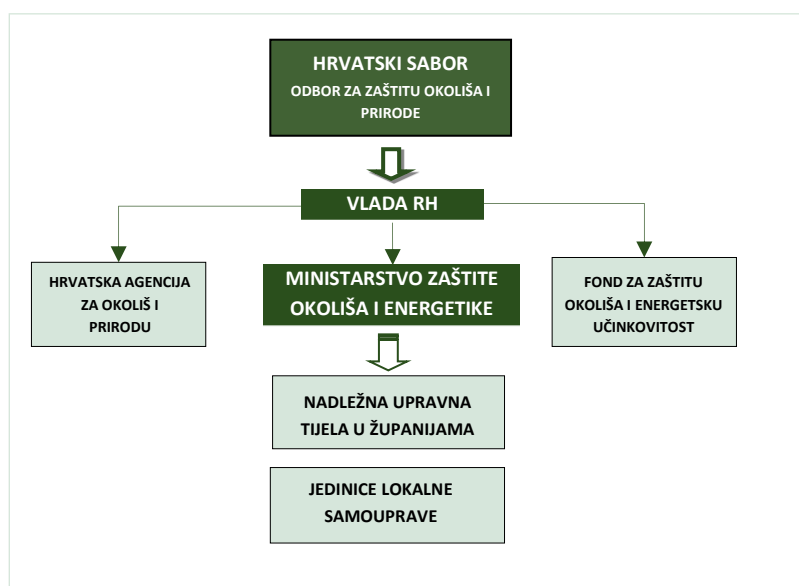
HRVATSKI SABOR
ODBOR ZA ZAŠTITU OKOLIŠA I PRIRODE

VLADA RH

HRVATSKA AGENCIJA ZA OKOLIŠ I PRIRODU

MINISTARSTVO ZAŠTITE OKOLIŠA I ENERGETIKE

FOND ZA ZAŠTITU OKOLIŠA I ENERGETSKU UČINKOVITOST

NADLEŽNA UPRAVNA TIJELA U ŽUPANIJAMA

JEDINICE LOKALNE SAMOUPRAVE